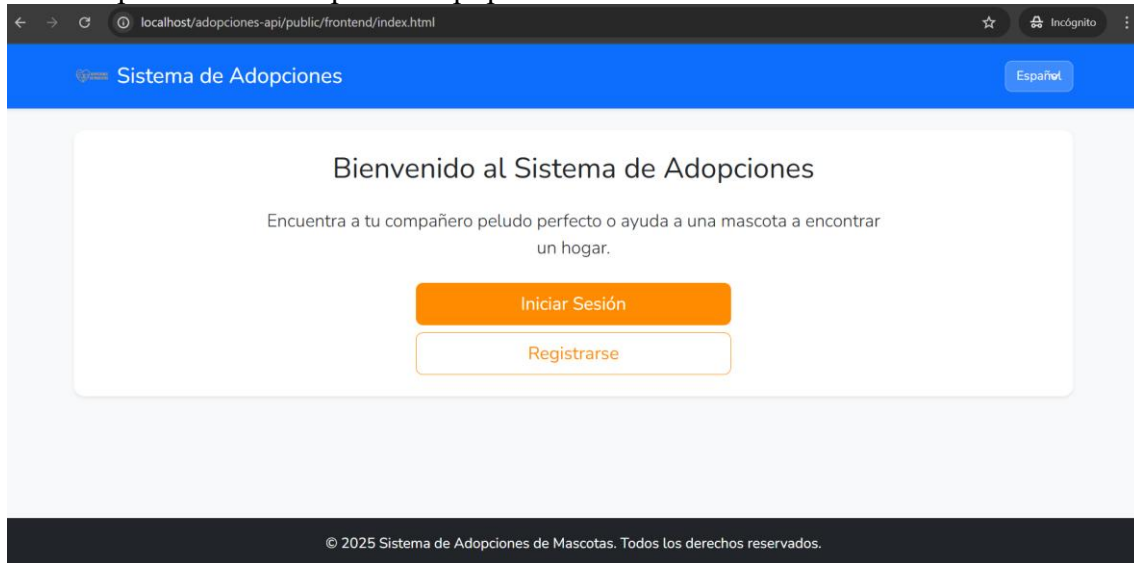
localhost/adopciones-api/public/frontend/index.html

Incógnito

Sistema de Adopciones

Español

Bienvenido al Sistema de Adopciones

Encuentra a tu compañero peludo perfecto o ayuda a una mascota a encontrar un hogar.

Iniciar Sesión

Registrarse

© 2025 Sistema de Adopciones de Mascotas. Todos los derechos reservados.